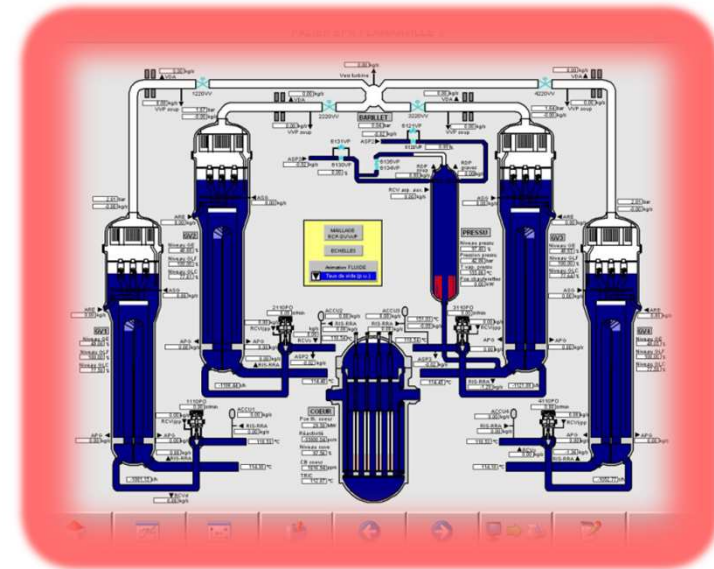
Vers turbine
BARILLET
2220VV
3220VV
1220VV
4220VV
VDA
VVP evap
ASG
ARE
GV1
GV2
GV3
GV4
Niveau GE
Niveau GLF
PRESSU
Niveau pressu
Pression pressu
MAILLAGE RCP-GV-VVP
ECHELLES
Animation FLUIDE
Taux de vide (p.u.)
RDP
ASP2
6131VP
6130VP
RCV asp. exc.
2110PO
3110PO
1110PO
4110PO
ACCU2
ACCU3
ACCU1
ACCU4
RIS-RRA
RCVbpp
APG
ASP2
ASP3
COEUR
Niveau cuve
°C
bar
kg/s
%